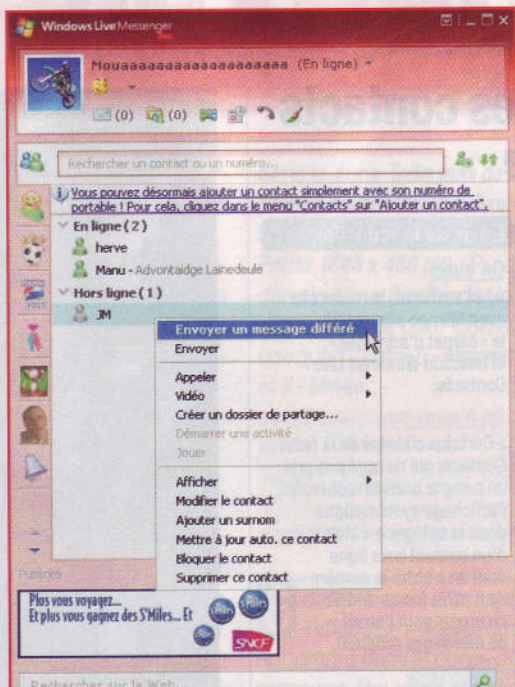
Windows Live Messenger

Mouaaaaaaaaaaaaaaaaaaa (En ligne)

(0) (0)

Rechercher un contact ou un numéro...

Vous pouvez désormais ajouter un contact simplement avec son numéro de portable ! Pour cela, cliquez dans le menu "Contacts" sur "Ajouter un contact".

En ligne (2)
herve
Manu - Advontaidge Lainedeule
Hors ligne (1)
JM

Envoyer un message différé
Envoyer
Appeler
Vidéo
Créer un dossier de partage...
Démarrer une activité
Jouer
Afficher
Modifier le contact
Ajouter un surnom
Mettre à jour auto. ce contact
Bloquer le contact
Supprimer ce contact

Publicité

Plus vous voyagez...
Et plus vous gagnez des S'Miles... Et

SNCF

Rechercher sur le Web...